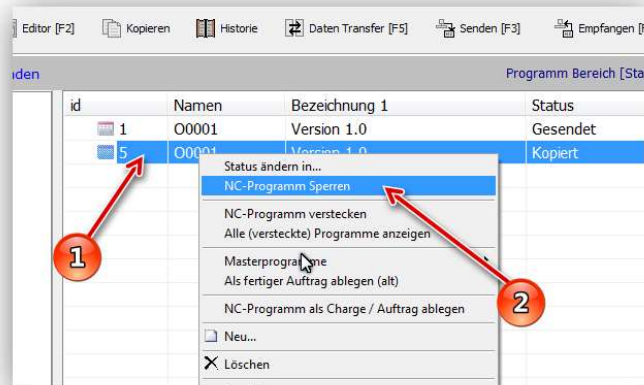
Editor [F2] Kopieren Historie Daten Transfer [F5] Senden [F3] Empfangen [F

nden

Programm Bereich [Sta

| id | Namen | Bezeichnung 1 | Status |
|---|---|---|---|
| 1 | O0001 | Version 1.0 | Gesendet |
| 5 | O0001 | Version 1.0 | Kopiert |

Status ändern in...
NC-Programm Sperren
NC-Programm verstecken
Alle (versteckte) Programme anzeigen
Masterprogramme
Als fertiger Auftrag ablegen (alt)
NC-Programm als Charge / Auftrag ablegen
Neu...
Löschen

1

2